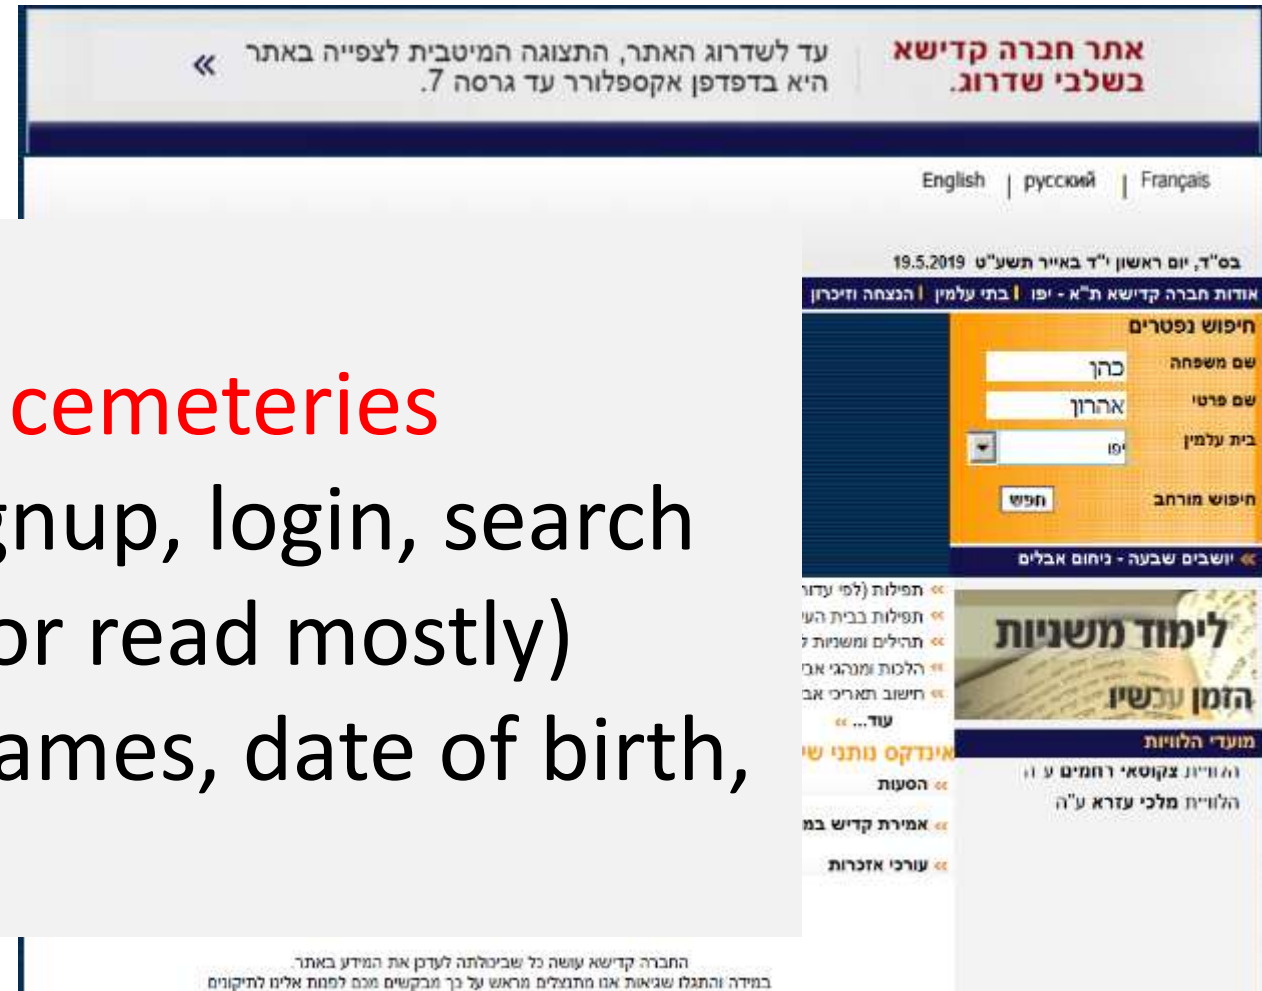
אתר חברה קדישא בשלבי שדרוג.

עד לשדרוג האתר, התצוגה המיטבית לצפייה באתר היא בדפדפן אקספלורר עד גרסה 7.

«

English | русский | Français

cemeteries
gnup, login, search
or read mostly)
ames, date of birth,

בס"ד, יום ראשון י"ד באייר תשע"ט 19.5.2019

אודות חברה קדישא ת"א - יפו | בתי עלמין | הנצחה וזיכרון

חיפוש נפטרים

שם משפחה כהן

שם פרטי אהרון

בית עלמין יפו

חיפוש מורחב חפש

« יושבים שבעה - ניחום אבלים

« תפילות (לפי עדו

« תפילות בבית הע

« תהילים ומשניות ל

« הלכות ומנהגי אב

« חישוב תאריכי אב

עוד... «

אינדקס נותני ש

« הסעות

« אמירת קדיש במ

« עורכי אזכרות

לימוד משניות הזמן עכשיו

מועדי הלוויות

הלוויית צקוסאי רחמים ע"ה

הלוויית מלכי עזרא ע"ה

החברה קדישא עושה כל שביכולתה לעדכן את המידע באתר.

במידה והתגלו שגיאות אנו מתנצלים מראש על כך מבקשים מכם לפנות אלינו לתיקונים